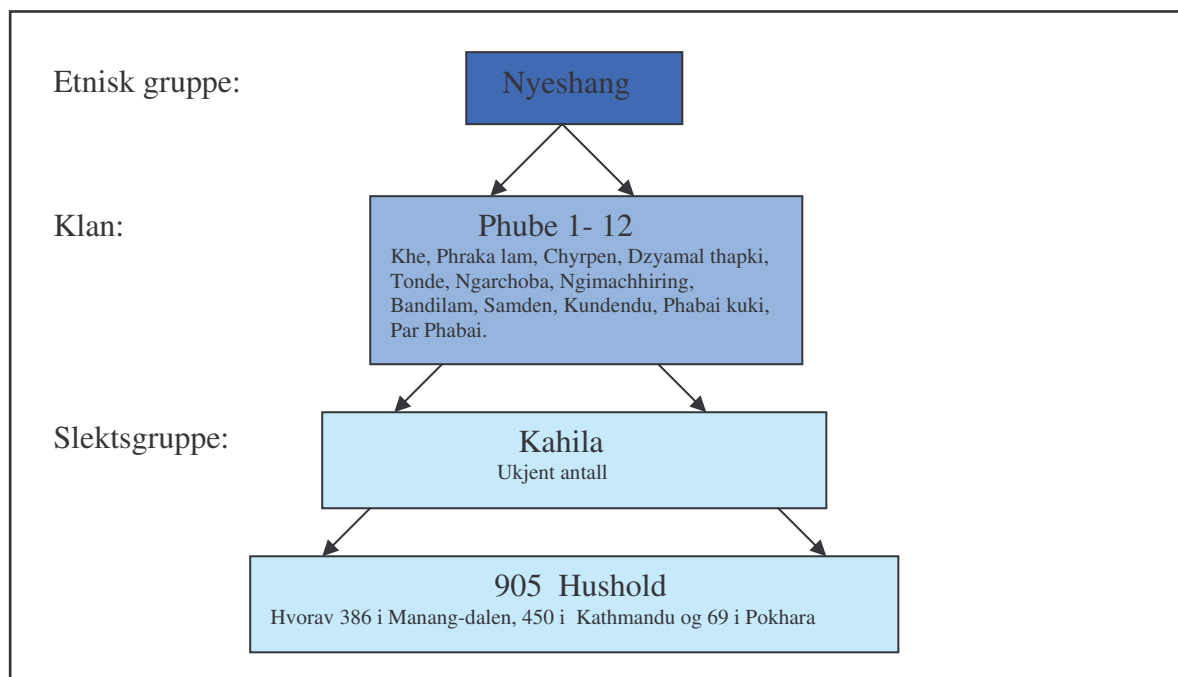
Etnisk gruppe:

Nyeshang

Klan:

Phube 1- 12
Khe, Phraka lam, Chyrpen, Dzyamal thapki, Tonde, Ngarchoba, Ngimachhiring, Bandilam, Samden, Kundendu, Phabai kuki, Par Phabai.

Slektsgruppe:

Kahila
Ukjent antall

905 Hushold
Hvorav 386 i Manang-dalen, 450 i Kathmandu og 69 i Pokhara